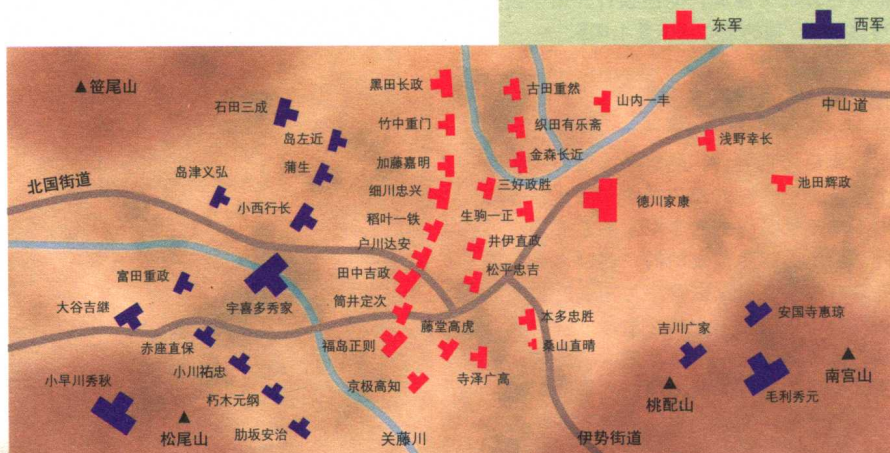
东军 西军

笹尾山
石田三成
岛左近
蒲生
岛津义弘
小西行长
北国街道
富田重政
宇喜多秀家
大谷吉继
赤座直保
小川祐忠
小早川秀秋
朽木元纲
胁坂安治
松尾山
关藤川
黑田长政
竹中重门
加藤嘉明
细川忠兴
稻叶一铁
户川达安
田中吉政
筒井定次
福岛正则
京极高知
藤堂高虎
寺泽广高
古田重然
织田有乐斋
金森长近
三好政胜
生驹一正
井伊直政
松平忠吉
本多忠胜
桑山直晴
山内一丰
浅野幸长
中山道
德川家康
池田辉政
吉川广家
安国寺惠琼
桃配山
毛利秀元
南宫山
伊势街道